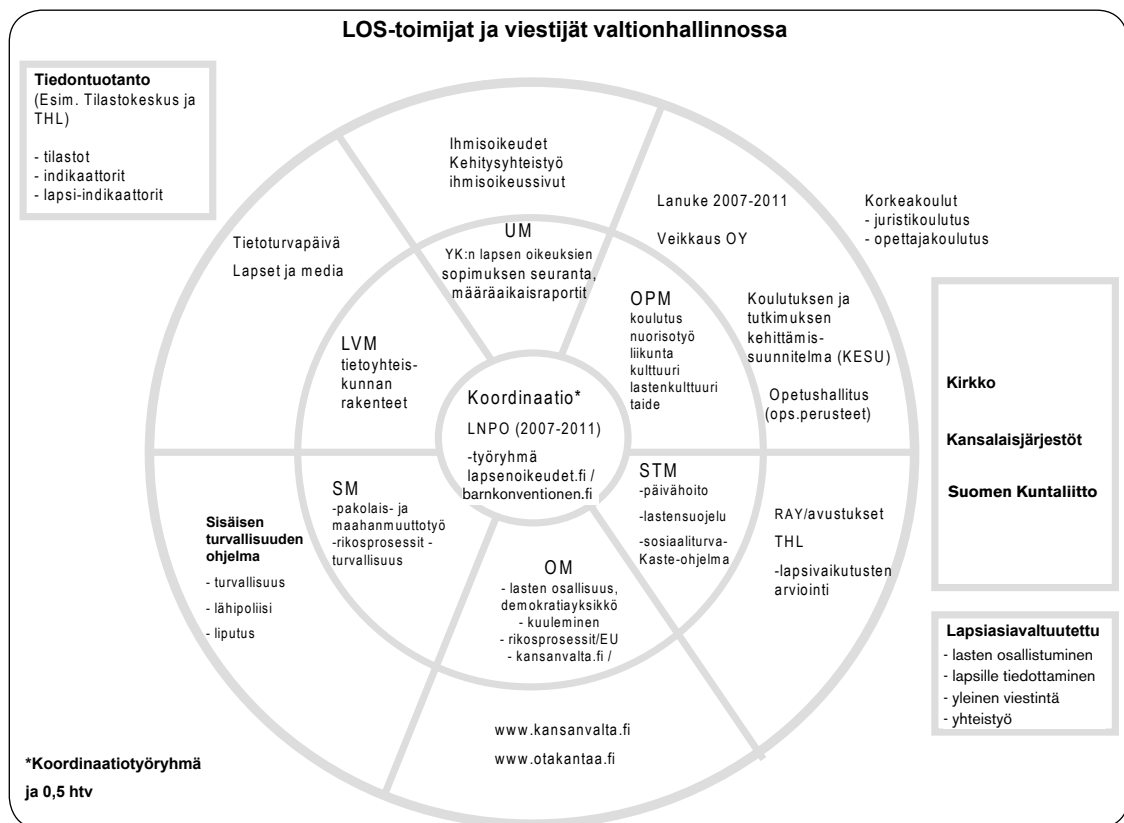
LOS-toimijat ja viestijät valtionhallinnossa

Tiedontuotanto
(Esim. Tilastokeskus ja THL)

- tilastot
- indikaattorit
- lapsi-indikaattorit

Ihmisoikeudet
Kehitysyhteistyö
ihmisoikeussivut

Lanuke 2007-2011

Veikkaus OY

Korkeakoulut
- juristikoulutus
- opettajakoulutus

Tietoturvapäivä

Lapset ja media

UM
YK:n lapsen oikeuksien sopimuksen seuranta, määräaikaisraportit

OPM
koulutus
nuorisotyö
liikunta
kulttuuri
lastenkulttuuri
taide

Koulutuksen ja tutkimuksen kehittämissuunnitelma (KESU)

Opetushallitus
(ops.perusteet)

LVM
tietoyhteiskunnan rakenteet

Koordinaatio*
LNPO (2007-2011)
-työryhmä
lapsenoikeudet.fi / barnkonventionen.fi

Kirkko

Kansalaisjärjestöt

Suomen Kuntaliitto

Sisäisen turvallisuuden ohjelma
- turvallisuus
- lähipoliisi
- liputus

SM
-pakolais- ja maahanmuuttotyö
-rikosprosessit - turvallisuus

STM
-päivähoito
-lastensuojelu
-sosiaaliturva-
Kaste-ohjelma

RAY/avustukset

THL

-lapsivaikutusten arviointi

OM
- lasten osallisuus, demokratiayksikkö
- kuuleminen
- rikosprosessit/EU
- kansanvalta.fi /

Lapsiasiavaltuutettu
- lasten osallistuminen
- lapsille tiedottaminen
- yleinen viestintä
- yhteistyö

www.kansanvalta.fi

www.otakantaa.fi

*Koordinaatiotyöryhmä ja 0,5 htv